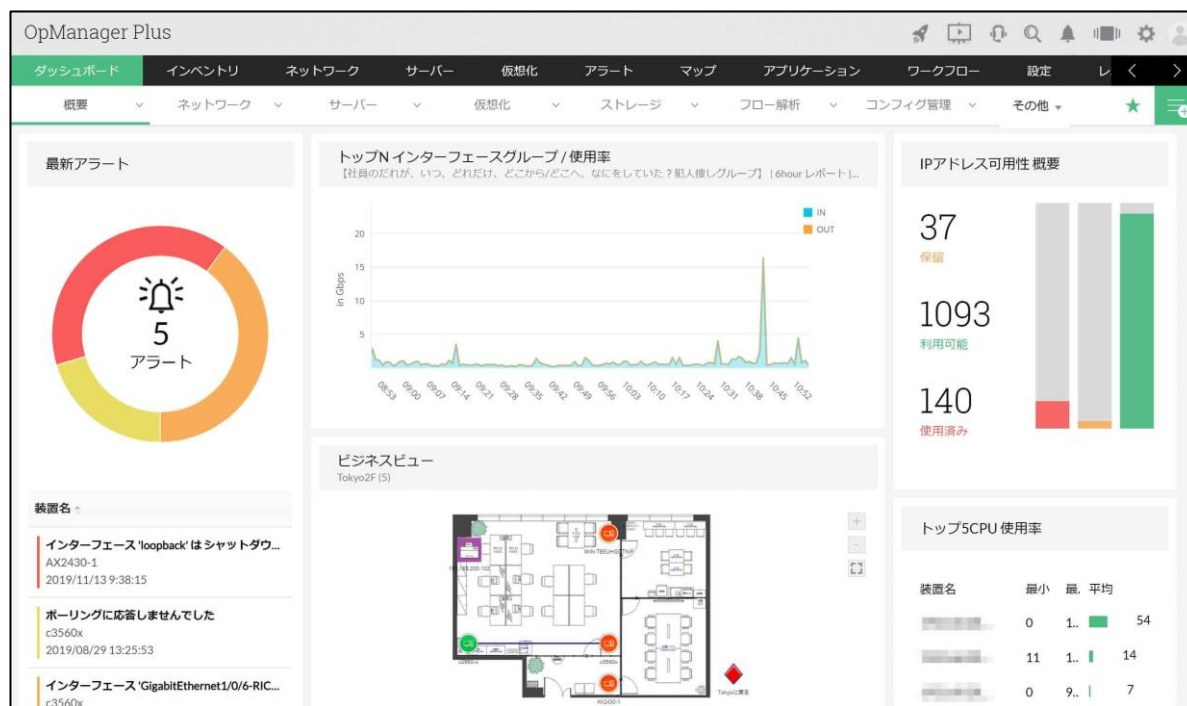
OpManager Plus

ダッシュボード インベントリ ネットワーク サーバー 仮想化 アラート マップ アプリケーション ワークフロー 設定 レ

概要 ネットワーク サーバー 仮想化 ストレージ フロー解析 コンフィグ管理 その他

最新アラート

5
アラート

装置名

インターフェース 'loopback' はシャットダウ...
AX2430-1
2019/11/13 9:38:15

ポーリングに応答しませんでした
c3560x
2019/08/29 13:25:53

インターフェース 'GigabitEthernet1/0/6-RIC...
c3560x

トップN インターフェースグループ / 使用率
【社員のだれが、いつ、どれだけ、どこから/どこへ、なにをしていた？犯人捜しグループ】 | 6hour レポート |...

IN
OUT
20
15
10
5
in Gbps
08:53 09:00 09:07 09:14 09:21 09:28 09:35 09:42 09:49 09:56 10:03 10:10 10:17 10:24 10:31 10:38 10:45 10:52

ビジネスビュー
Tokyo2F (5)

IPアドレス可用性 概要

37
保留

1093
利用可能

140
使用済み

トップ5CPU 使用率

| 装置名 | 最小 | 最. | 平均 | |
|---|---|---|---|---|
| | 0 | 1.. | | 54 |
| | 11 | 1.. | | 14 |
| | 0 | 9.. | | 7 |